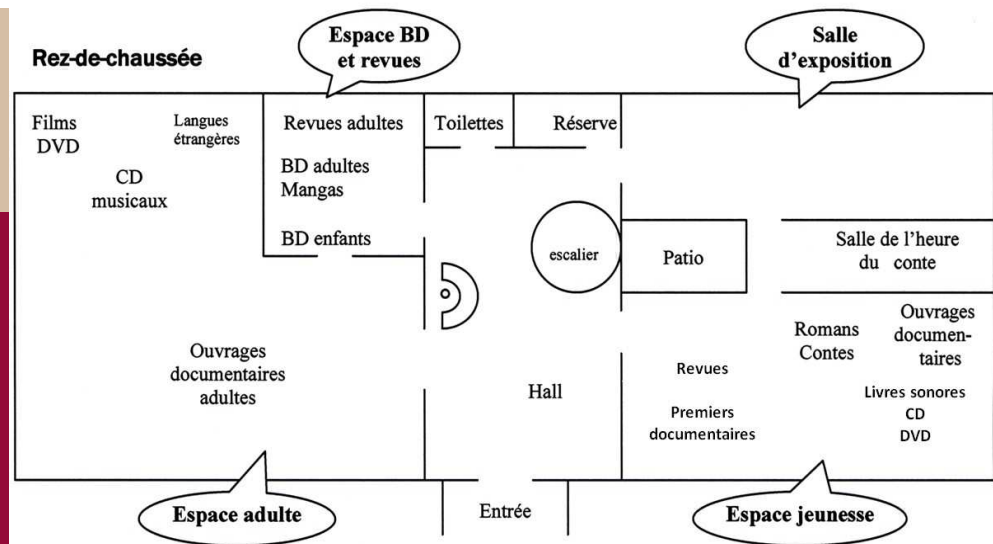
Rez-de-chaussée

Espace BD et revues

Salle d'exposition

Films DVD

Langues étrangères

CD musicaux

Revues adultes

BD adultes Mangas

BD enfants

Toilettes

Réserve

escalier

Patio

Salle de l'heure du conte

Romans Contes

Ouvrages documentaires

Ouvrages documentaires adultes

Hall

Revues

Premiers documentaires

Livres sonores CD DVD

Espace adulte

Entrée

Espace jeunesse